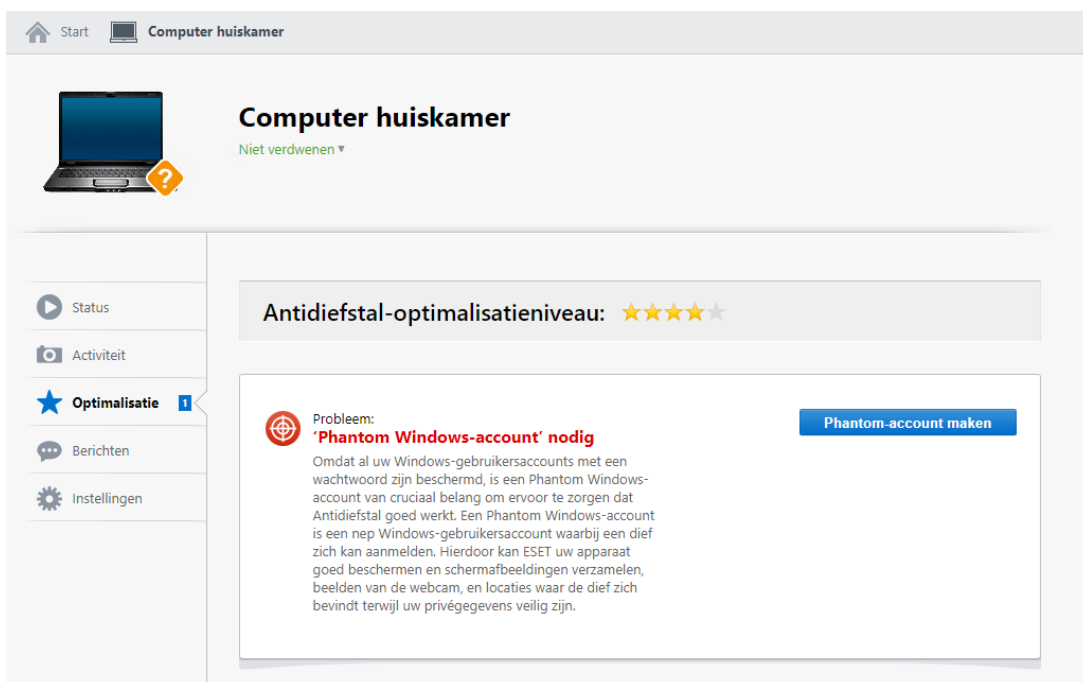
Start Computer huiskamer

Computer huiskamer

Niet verdwenen ▾

Status

Activiteit

Optimalisatie 1

Berichten

Instellingen

Antidiefstal-optimalisatieniveau:

Probleem:

'Phantom Windows-account' nodig

Omdat al uw Windows-gebruikersaccounts met een wachtwoord zijn beschermd, is een Phantom Windows-account van cruciaal belang om ervoor te zorgen dat Antidiefstal goed werkt. Een Phantom Windows-account is een nep Windows-gebruikersaccount waarbij een dief zich kan aanmelden. Hierdoor kan ESET uw apparaat goed beschermen en schermafbeeldingen verzamelen, beelden van de webcam, en locaties waar de dief zich bevindt terwijl uw privégegevens veilig zijn.

Phantom-account maken